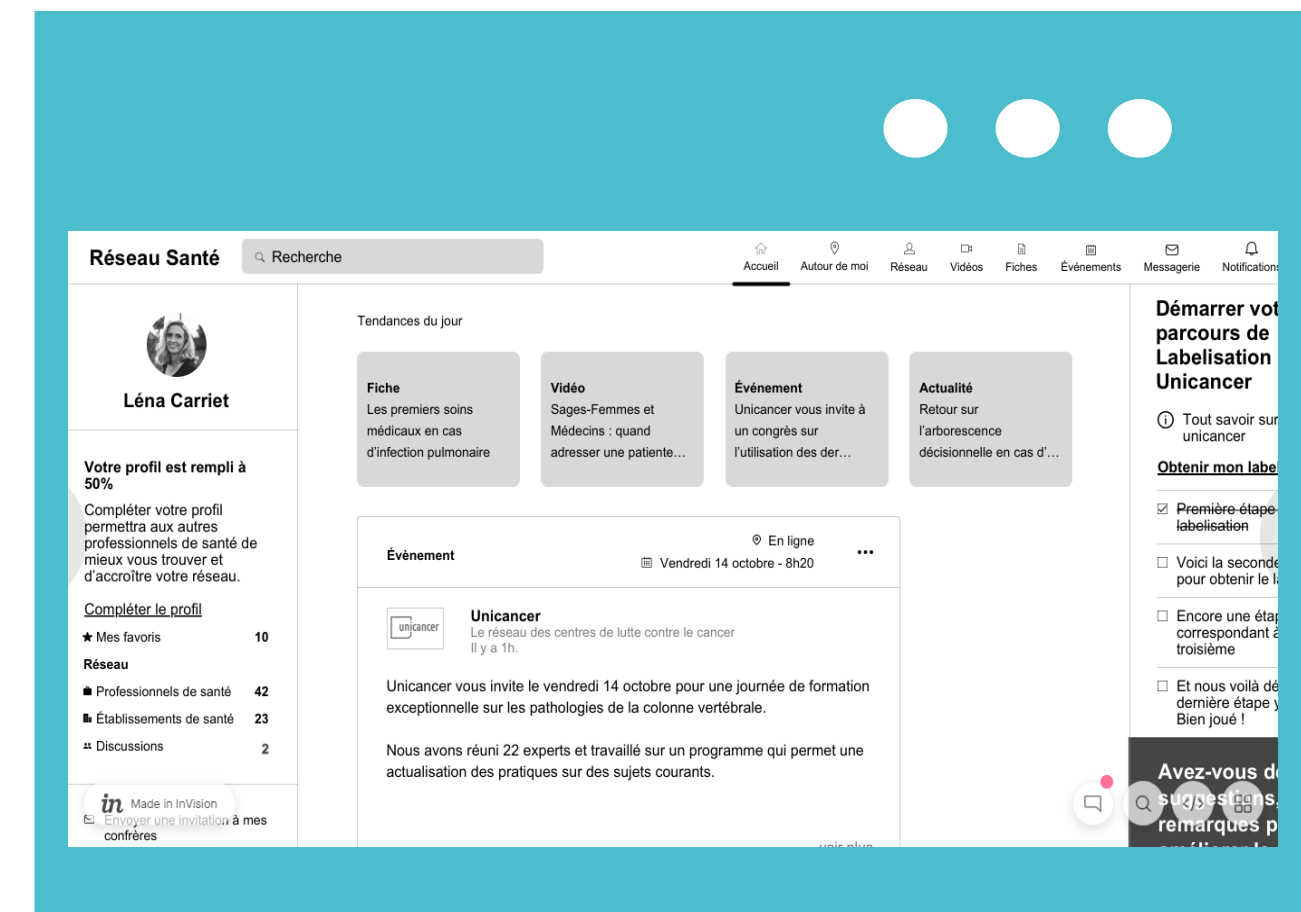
Réseau Santé

Recherche

Accueil Autour de moi Réseau Vidéos Fiches Événements Messagerie Notifications

Léna Carriet

Votre profil est rempli à 50%

Compléter votre profil permettra aux autres professionnels de santé de mieux vous trouver et d'accroître votre réseau.

Compléter le profil

Mes favoris 10

Réseau

Professionnels de santé 42

Établissements de santé 23

Discussions 2

Made in InVision

Envoyer une invitation à mes confrères

Tendances du jour

Fiche
Les premiers soins médicaux en cas d'infection pulmonaire

Vidéo
Sages-Femmes et Médecins : quand adresser une patiente…

Événement
Unicancer vous invite à un congrès sur l'utilisation des der…

Actualité
Retour sur l'arborescence décisionnelle en cas d'…

Évènement

En ligne

Vendredi 14 octobre - 8h20

unicancer

Unicancer
Le réseau des centres de lutte contre le cancer
Il y a 1h.

Unicancer vous invite le vendredi 14 octobre pour une journée de formation exceptionnelle sur les pathologies de la colonne vertébrale.

Nous avons réuni 22 experts et travaillé sur un programme qui permet une actualisation des pratiques sur des sujets courants.

voir plus

Démarrer vot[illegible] parcours de Labelisation Unicancer

Tout savoir sur unicancer

Obtenir mon label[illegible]

Première étape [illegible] labelisation

Voici la seconde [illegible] pour obtenir le l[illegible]

Encore une étap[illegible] correspondant à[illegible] troisième

Et nous voilà dé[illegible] dernière étape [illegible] Bien joué !

Avez-vous d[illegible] suggestions, remarques p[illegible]